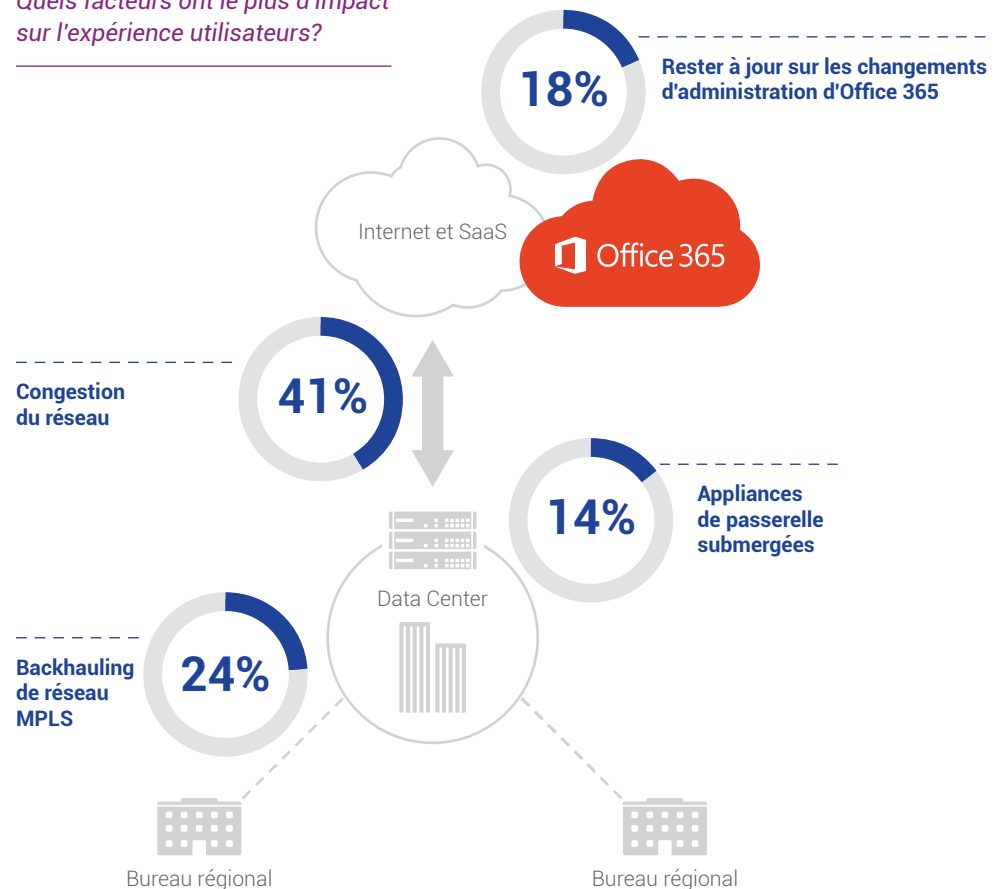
Quels facteurs ont le plus d'impact sur l'expérience utilisateurs?

18%

Rester à jour sur les changements d'administration d'Office 365

Internet et SaaS

Office 365

41%

Congestion du réseau

14%

Appliances de passerelle submergées

Data Center

24%

Backhauling de réseau MPLS

Bureau régional

Bureau régional